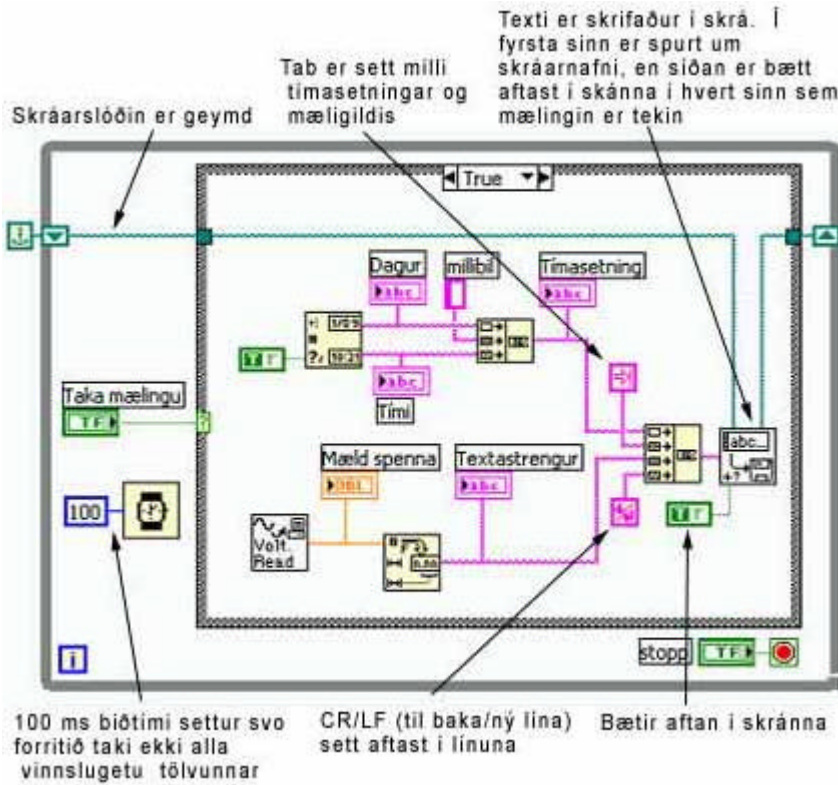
Texti er skrifaður í skrá. Í fyrsta sinn er spurt um skráarnafni, en síðan er bætt aftast í skránna í hvert sinn sem mælingin er tekin

Tab er sett milli tímasetningar og mæligildis

Skráarslóðin er geymd

True

Dagur

millibil

Tímasetning

Tími

Taka mælingu

Mæld spenna

Textastrengur

100

Volt. Read

stopp

100 ms biðtími settur svo forritið taki ekki alla vinnslugetu tölvunnar

CR/LF (til baka/ný lína) sett aftast í línuna

Bætir aftan í skránna